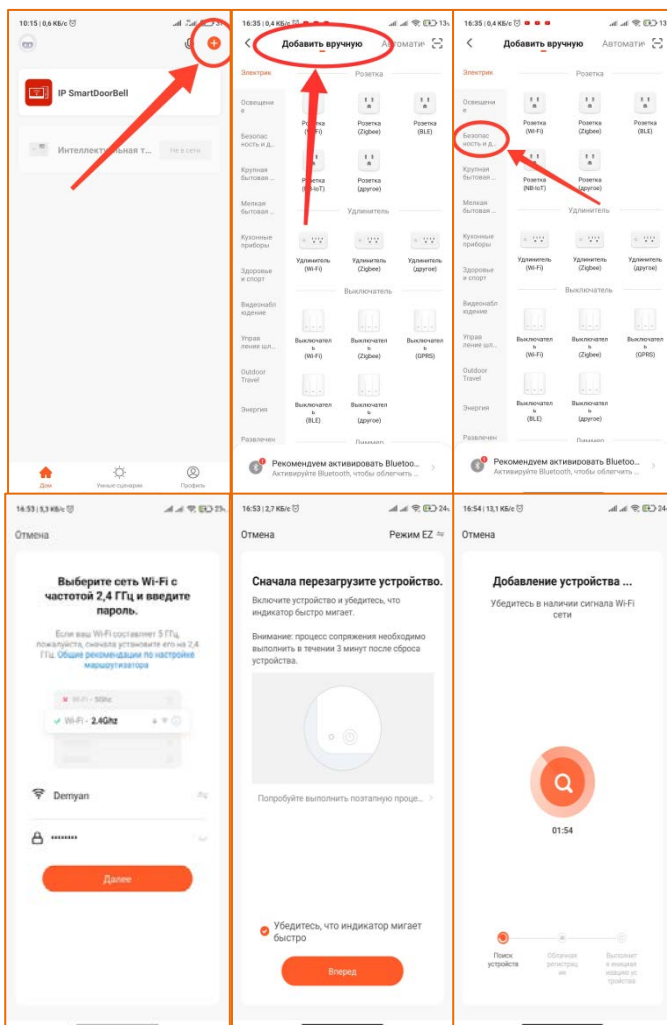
10:15 | 0,6 КБ/с

IP SmartDoorBell

Интеллектуальная т... Не в сети

Дом Умные сценарии Профиль

16:35 | 0,4 КБ/с

Добавить вручную Автомати

Электрик

Освещение

Безопасность и д...

Крупная бытовая ...

Мелкая бытовая ...

Кухонные приборы

Здоровье и спорт

Видеонаблюдение

Управление ш...

Outdoor Travel

Энергия

Развлечен

Розетка

Розетка (Wi-Fi) Розетка (Zigbee) Розетка (BLE)

Розетка (NB-IoT) Розетка (другое)

Удлинитель

Удлинитель (Wi-Fi) Удлинитель (Zigbee) Удлинитель (другое)

Выключатель

Выключатель (Wi-Fi) Выключатель (Zigbee) Выключатель (GPRS)

Выключатель (BLE) Выключатель (другое)

Диммер

Рекомендуем активировать Bluetoo...
Активируйте Bluetooth, чтобы облегчить ...

16:35 | 0,4 КБ/с

Добавить вручную Автомати

Электрик

Освещение

Безопасность и д...

Крупная бытовая ...

Мелкая бытовая ...

Кухонные приборы

Здоровье и спорт

Видеонаблюдение

Управление ш...

Outdoor Travel

Энергия

Развлечен

Розетка

Розетка (Wi-Fi) Розетка (Zigbee) Розетка (BLE)

Розетка (NB-IoT) Розетка (другое)

Удлинитель

Удлинитель (Wi-Fi) Удлинитель (Zigbee) Удлинитель (другое)

Выключатель

Выключатель (Wi-Fi) Выключатель (Zigbee) Выключатель (GPRS)

Выключатель (BLE) Выключатель (другое)

Диммер

Рекомендуем активировать Bluetoo...
Активируйте Bluetooth, чтобы облегчить ...

16:53 | 3,3 КБ/с

Отмена

Выберите сеть Wi-Fi с частотой 2,4 ГГц и введите пароль.

Если ваш Wi-Fi составляет 5 ГГц, пожалуйста, сначала установите его на 2,4 ГГц. Общие рекомендации по настройке маршрутизатора

Wi-Fi - 5Ghz

Wi-Fi - 2.4Ghz

Demyan

********

Далее

16:53 | 2,7 КБ/с

Отмена Режим EZ

Сначала перезагрузите устройство.

Включите устройство и убедитесь, что индикатор быстро мигает.

Внимание: процесс сопряжения необходимо выполнить в течении 3 минут после сброса устройства.

Попробуйте выполнить поэтапную проце...

Убедитесь, что индикатор мигает быстро

Вперед

16:54 | 13,1 КБ/с

Отмена

Добавление устройства ...

Убедитесь в наличии сигнала Wi-Fi сети

01:54

Поиск устройств

Облачная регистрация

Выполняется инициализация устр